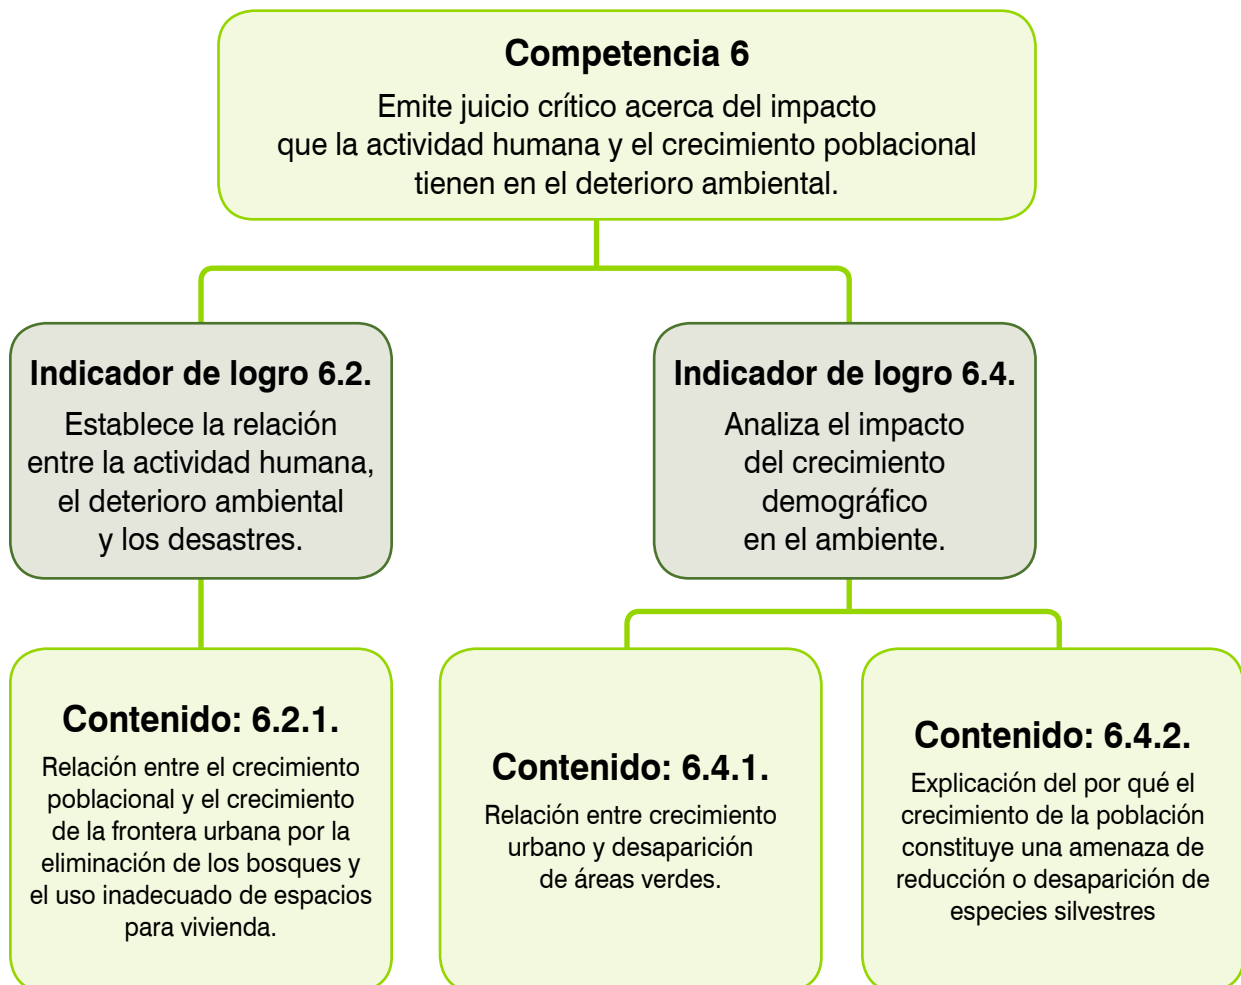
**Competencia 6**
Emite juicio crítico acerca del impacto que la actividad humana y el crecimiento poblacional tienen en el deterioro ambiental.

**Indicador de logro 6.2.**
Establece la relación entre la actividad humana, el deterioro ambiental y los desastres.

**Indicador de logro 6.4.**
Analiza el impacto del crecimiento demográfico en el ambiente.

**Contenido: 6.2.1.**
Relación entre el crecimiento poblacional y el crecimiento de la frontera urbana por la eliminación de los bosques y el uso inadecuado de espacios para vivienda.

**Contenido: 6.4.1.**
Relación entre crecimiento urbano y desaparición de áreas verdes.

**Contenido: 6.4.2.**
Explicación del por qué el crecimiento de la población constituye una amenaza de reducción o desaparición de especies silvestres